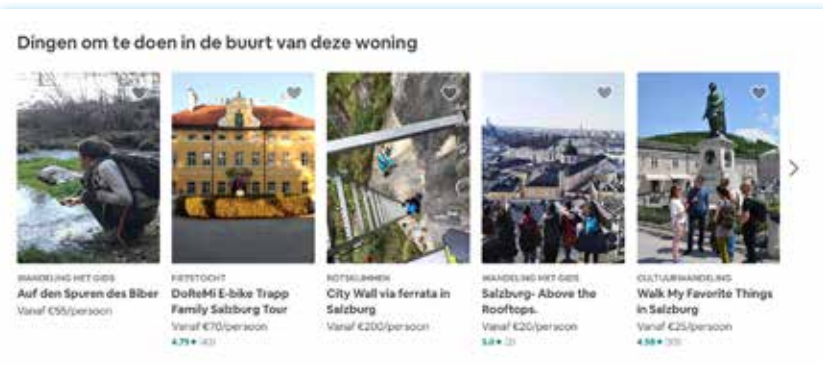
Dingen om te doen in de buurt van deze woning

WANDELING MET GIDS
Auf den Spuren des Biber
Vanaf €95/persoon

FIETSTOCHT
DoReMi E-bike Trapp Family Salzburg Tour
Vanaf €70/persoon
4.75 ★ (43)

ROTSKLIMMEN
City Wall via ferrata in Salzburg
Vanaf €200/persoon

WANDELING MET GIDS
Salzburg- Above the Rooftops.
Vanaf €20/persoon
5.0 ★ (3)

CULTUURWANDELING
Walk My Favorite Things in Salzburg
Vanaf €25/persoon
4.98 ★ (55)